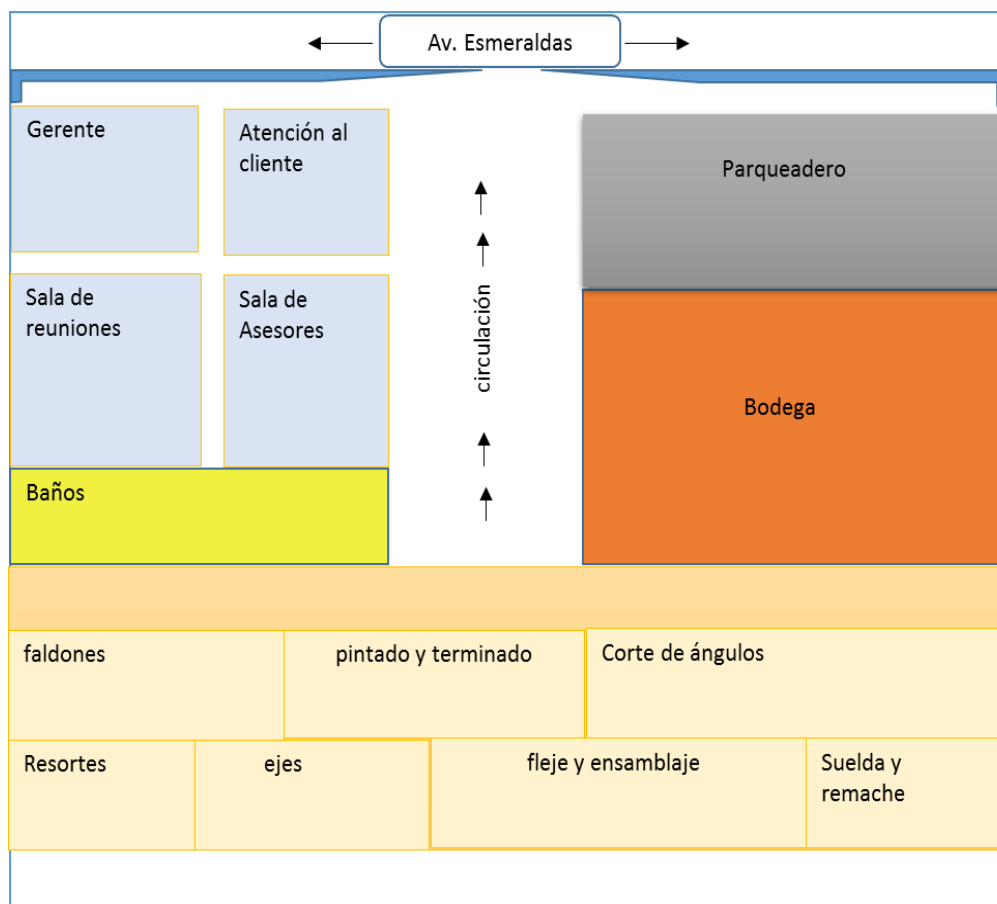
Av. Esmeraldas

Gerente

Atención al cliente

Parqueadero

Sala de reuniones

Sala de Asesores

circulación

Bodega

Baños

faldones

pintado y terminado

Corte de ángulos

Resortes

ejes

fleje y ensamblaje

Suelda y remache